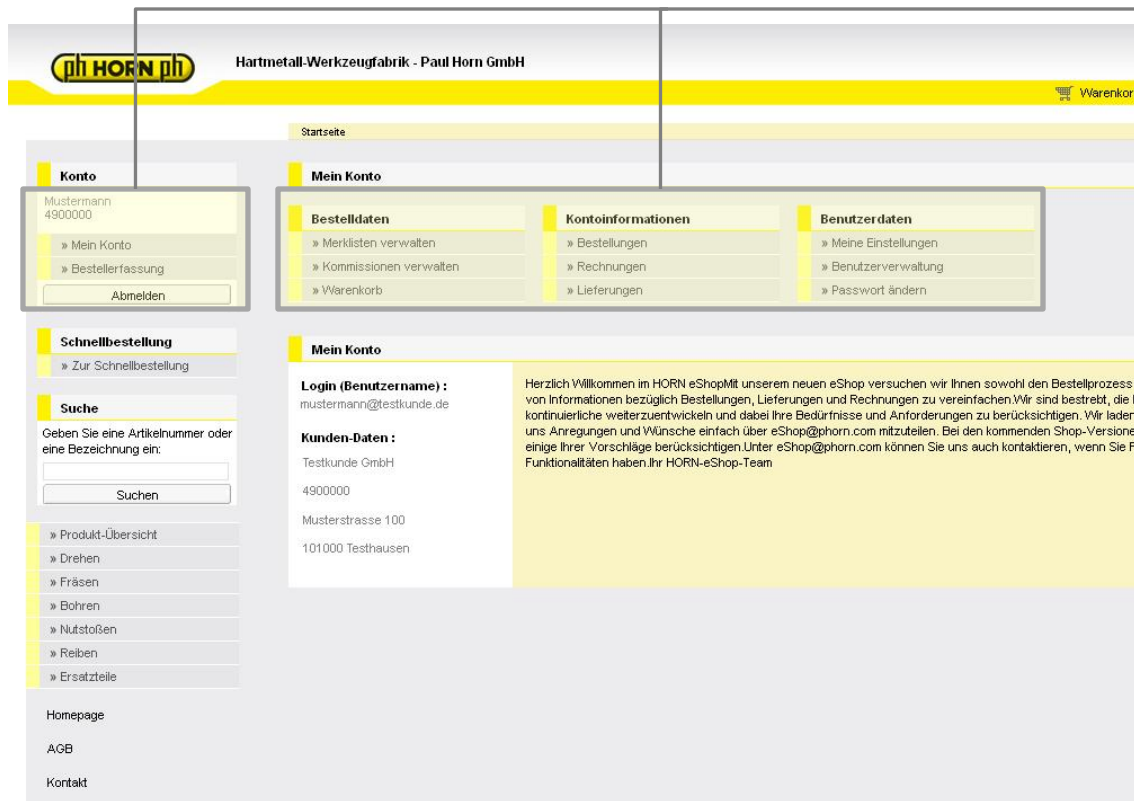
ph HORN ph

Hartmetall-Werkzeugfabrik - Paul Horn GmbH

Warenkor

Startseite

Konto

Mustermann
4900000

» Mein Konto

» Bestellerfassung

Abmelden

Mein Konto

Bestelldaten

» Merklisten verwalten

» Kommissionen verwalten

» Warenkorb

Kontoinformationen

» Bestellungen

» Rechnungen

» Lieferungen

Benutzerdaten

» Meine Einstellungen

» Benutzerverwaltung

» Passwort ändern

Schnellbestellung

» Zur Schnellbestellung

Suche

Geben Sie eine Artikelnummer oder eine Bezeichnung ein:

Suchen

» Produkt-Übersicht

» Drehen

» Fräsen

» Bohren

» Nutstoßen

» Reiben

» Ersatzteile

Homepage

AGB

Kontakt

Mein Konto

Login (Benutzername) :
mustermann@testkunde.de

Kunden-Daten :

Testkunde GmbH

4900000

Musterstrasse 100

101000 Testhausen

Herzlich Willkommen im HORN eShopMit unserem neuen eShop versuchen wir Ihnen sowohl den Bestellprozess von Informationen bezüglich Bestellungen, Lieferungen und Rechnungen zu vereinfachen.Wir sind bestrebt, die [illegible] kontinuierliche weiterzuentwickeln und dabei Ihre Bedürfnisse und Anforderungen zu berücksichtigen. Wir laden uns Anregungen und Wünsche einfach über eShop@phorn.com mitzuteilen. Bei den kommenden Shop-Versione einige Ihrer Vorschläge berücksichtigen.Unter eShop@phorn.com können Sie uns auch kontaktieren, wenn Sie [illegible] Funktionalitäten haben.Ihr HORN-eShop-Team